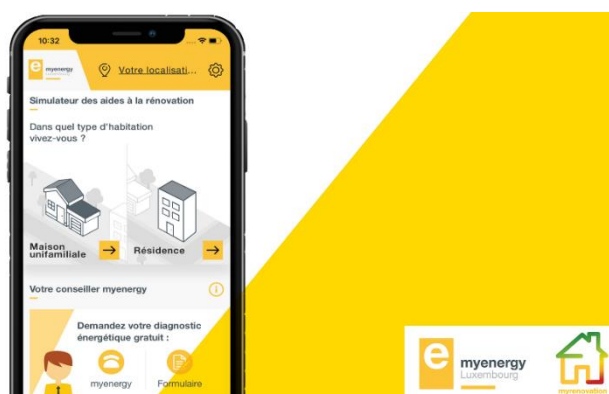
10:32

e myenergy

Votre localisati...

Simulateur des aides à la rénovation

Dans quel type d'habitation vivez-vous ?

Maison unifamiliale

Résidence

Votre conseiller myenergy

Demandez votre diagnostic énergétique gratuit :

myenergy

Formulaire

e myenergy Luxembourg

myrenovation